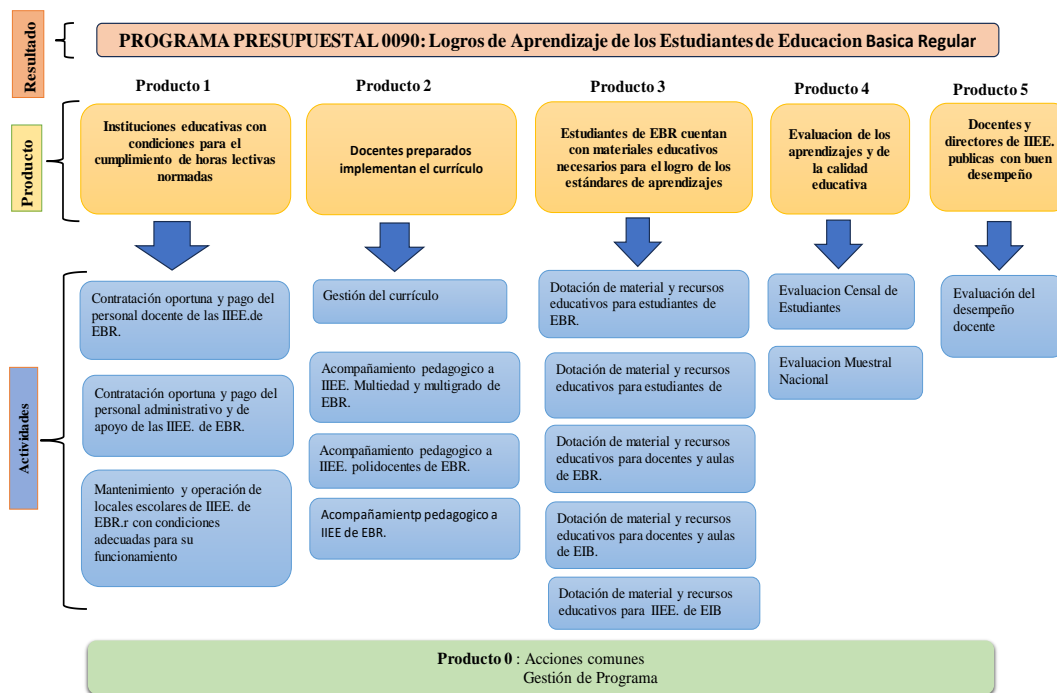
Resultado

PROGRAMA PRESUPUESTAL 0090: Logros de Aprendizaje de los Estudiantes de Educacion Basica Regular

Producto

Producto 1

Instituciones educativas con condiciones para el cumplimiento de horas lectivas normadas

Producto 2

Docentes preparados implementan el currículo

Producto 3

Estudiantes de EBR cuentan con materiales educativos necesarios para el logro de los estándares de aprendizajes

Producto 4

Evaluacion de los aprendizajes y de la calidad educativa

Producto 5

Docentes y directores de IIEE. publicas con buen desempeño

Actividades

Contratación oportuna y pago del personal docente de las IIEE.de EBR.

Contratación oportuna y pago del personal administrativo y de apoyo de las IIEE. de EBR.

Mantenimiento y operación de locales escolares de IIEE. de EBR.r con condiciones adecuadas para su funcionamiento

Gestión del currículo

Acompañamiento pedagogico a IIEE. Multiedad y multigrado de EBR.

Acompañamiento pedagogico a IIEE. polidocentes de EBR.

Acompañamientp pedagogico a IIEE de EBR.

Dotación de material y recursos educativos para estudiantes de EBR.

Dotación de material y recursos educativos para estudiantes de

Dotación de material y recursos educativos para docentes y aulas de EBR.

Dotación de material y recursos educativos para docentes y aulas de EIB.

Dotación de material y recursos educativos para IIEE. de EIB

Evaluacion Censal de Estudiantes

Evaluacion Muestral Nacional

Evaluación del desempeño docente

Producto 0 : Acciones comunes
Gestión de Programa